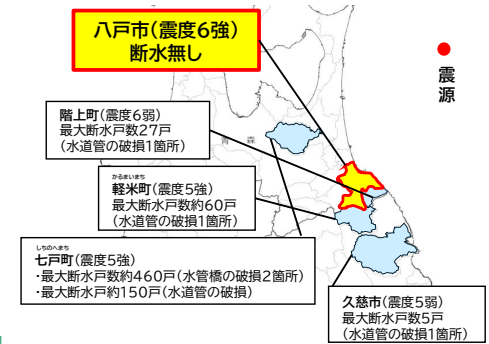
八戸市(震度6強)
断水無し

震源

階上町(震度6弱)
最大断水戸数27戸
(水道管の破損1箇所)

青 森

かるまいまち
軽米町(震度5強)
最大断水戸数約60戸
(水道管の破損1箇所)

しちのへまち
七戸町(震度5強)
・最大断水戸数約460戸(水管橋の破損2箇所)
・最大断水戸約150戸(水道管の破損)

久慈市(震度5弱)
最大断水戸数5戸
(水道管の破損1箇所)